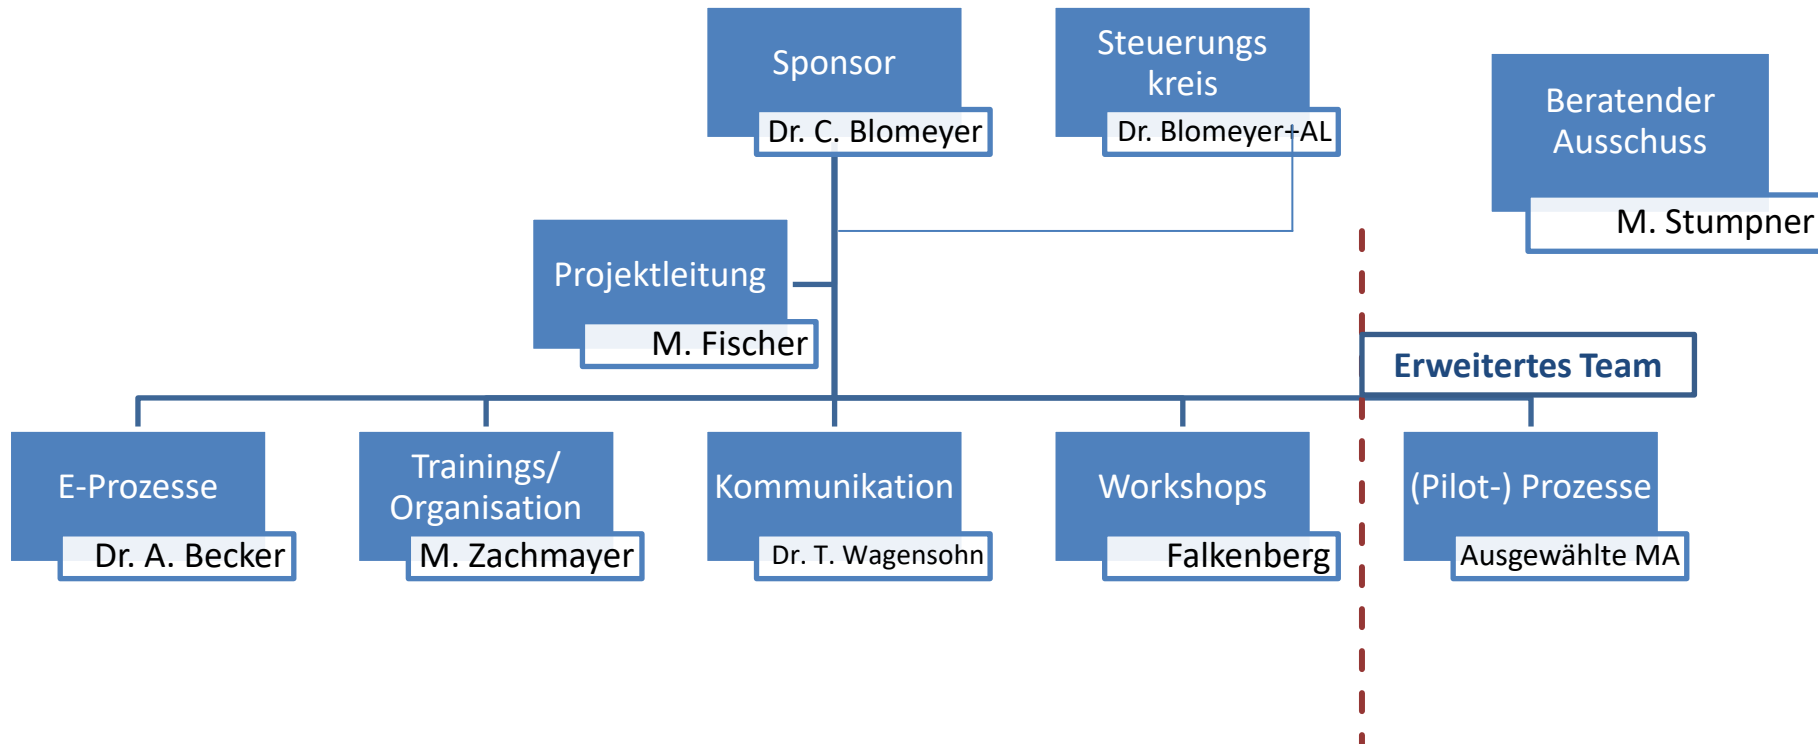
Sponsor
Dr. C. Blomeyer

Steuerungs kreis
Dr. Blomeyer+AL

Beratender Ausschuss
M. Stumpner

Projektleitung
M. Fischer

Erweitertes Team

E-Prozesse
Dr. A. Becker

Trainings/ Organisation
M. Zachmayer

Kommunikation
Dr. T. Wagensohn

Workshops
Falkenberg

(Pilot-) Prozesse
Ausgewählte MA